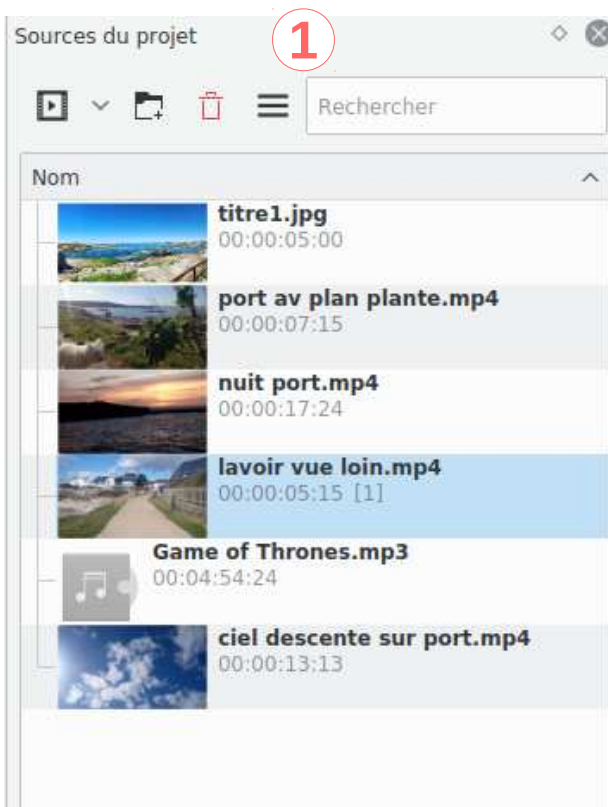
Sources du projet

1

Rechercher

Nom

titre1.jpg
00:00:05:00

port av plan plante.mp4
00:00:07:15

nuit port.mp4
00:00:17:24

lavoir vue loin.mp4
00:00:05:15 [1]

Game of Thrones.mp3
00:04:54:24

ciel descente sur port.mp4
00:00:13:13